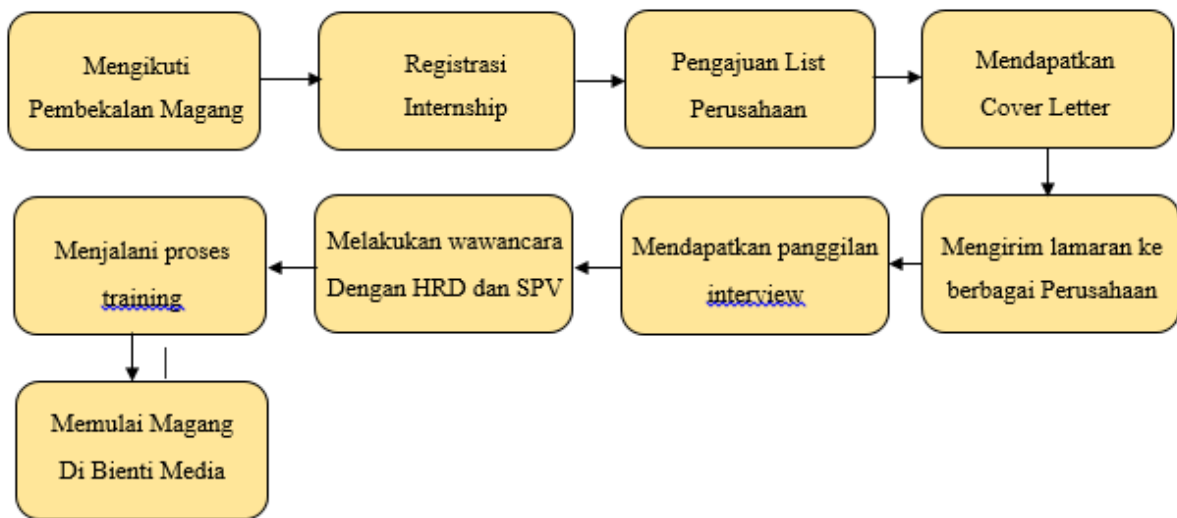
Mengikuti Pembekalan Magang

Registrasi Internship

Pengajuan List Perusahaan

Mendapatkan Cover Letter

Mengirim lamaran ke berbagai Perusahaan

Mendapatkan panggilan interview

Melakukan wawancara Dengan HRD dan SPV

Menjalani proses training

Memulai Magang Di Bienti Media